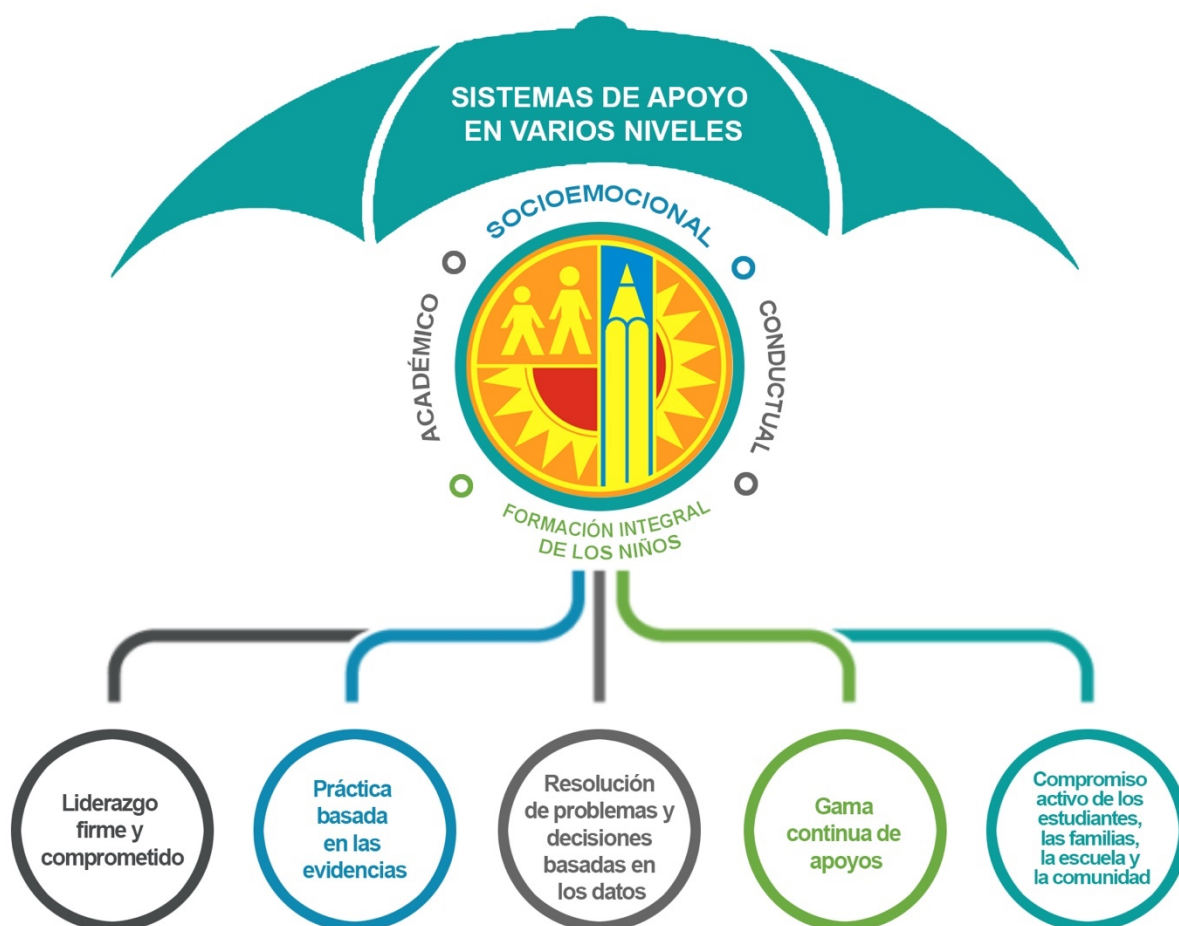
SISTEMAS DE APOYO EN VARIOS NIVELES

SOCIOEMOCIONAL

ACADÉMICO

CONDUCTUAL

FORMACIÓN INTEGRAL DE LOS NIÑOS

Liderazgo firme y comprometido

Práctica basada en las evidencias

Resolución de problemas y decisiones basadas en los datos

Gama continua de apoyos

Compromiso activo de los estudiantes, las familias, la escuela y la comunidad